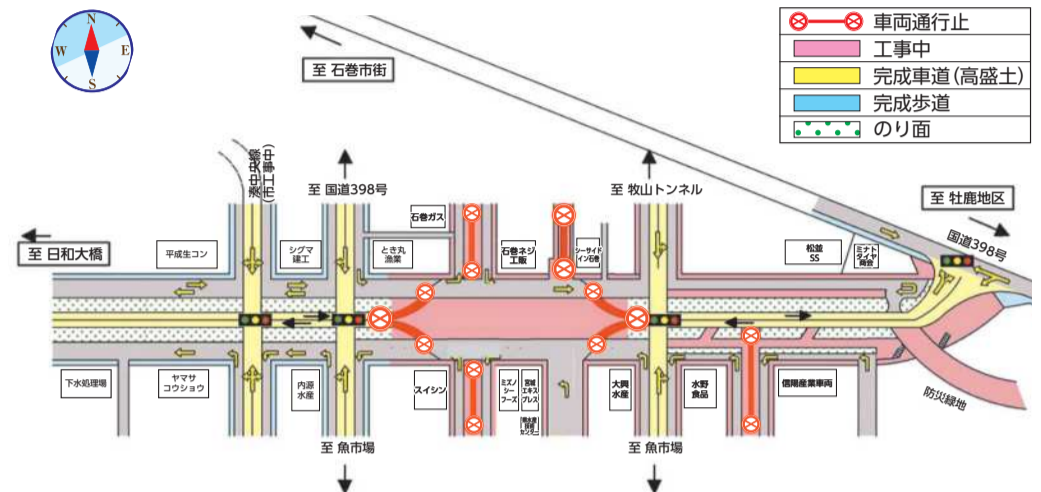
N
W
E
S

車両通行止
工事中
完成車道(高盛土)
完成歩道
のり面

至 石巻市街
湊中央線 (市道中)
至 国道398号
至 牧山トンネル
至 牡鹿地区
国道398号
至 日和大橋
平成生コン
シグマ建工
とき丸漁業
石巻ガス
石巻ネジ工販
シーサイドイン石巻
松並SS
ミナトタイヤ商会
下水処理場
ヤマサコウショウ
内海水産
スイシン
ミズノシーフーズ
宮城エキスプレス
鈴木石材
大興水産
水野食品
信陽産業車両
防災緑地
至 魚市場
至 魚市場